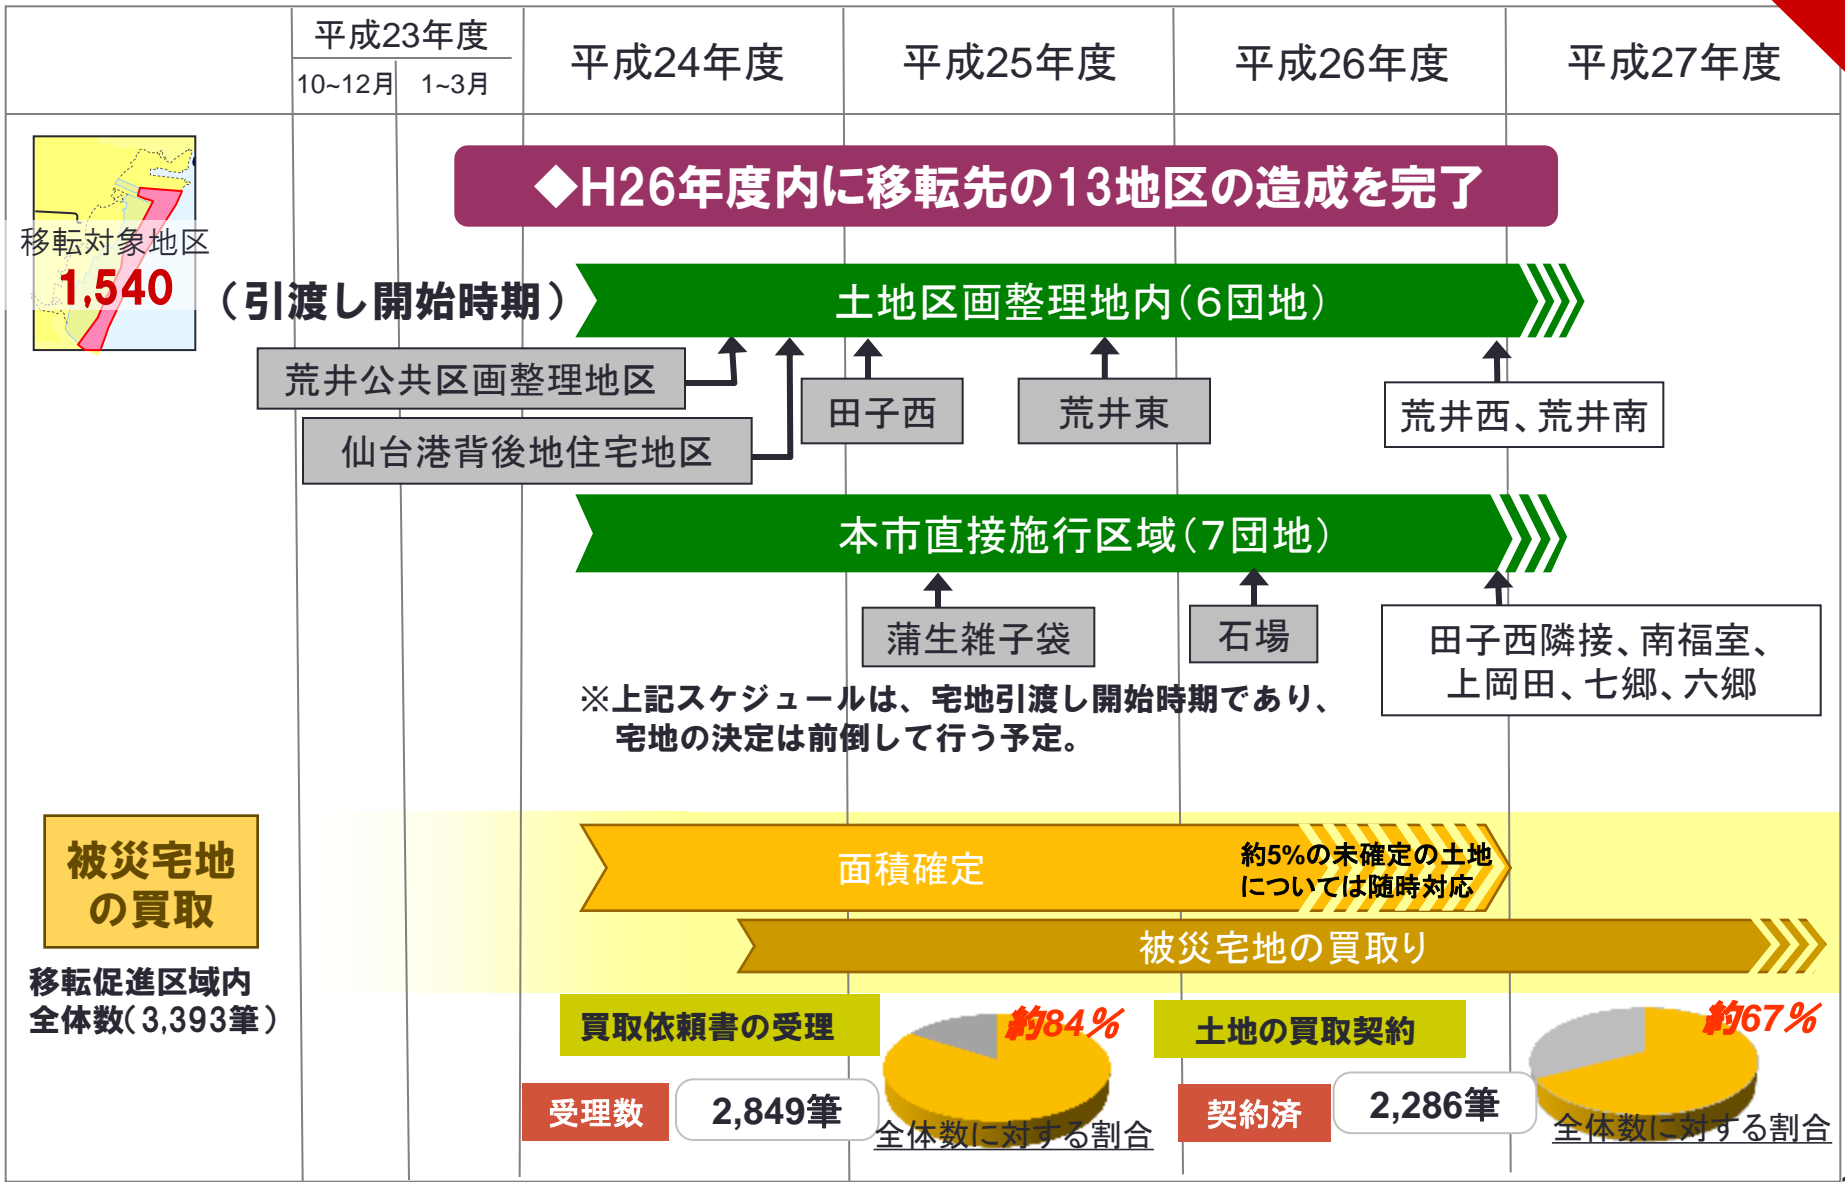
| | 平成23年度 10~12月 | 1~3月 | 平成24年度 | 平成25年度 | 平成26年度 | 平成27年度 |
|---|---|---|---|---|---|---|

移転対象地区
1,540

◆H26年度内に移転先の13地区の造成を完了

（引渡し開始時期）

土地区画整理地内(6団地)

荒井公共区画整理地区

仙台港背後地住宅地区

田子西

荒井東

荒井西、荒井南

本市直接施行区域(7団地)

蒲生雑子袋

石場

田子西隣接、南福室、上岡田、七郷、六郷

※上記スケジュールは、宅地引渡し開始時期であり、宅地の決定は前倒しして行う予定。

被災宅地の買取

移転促進区域内全体数(3,393筆)

面積確定

約5%の未確定の土地については随時対応

被災宅地の買取り

買取依頼書の受理

受理数

2,849筆

約84%

全体数に対する割合

土地の買取契約

契約済

2,286筆

約67%

全体数に対する割合